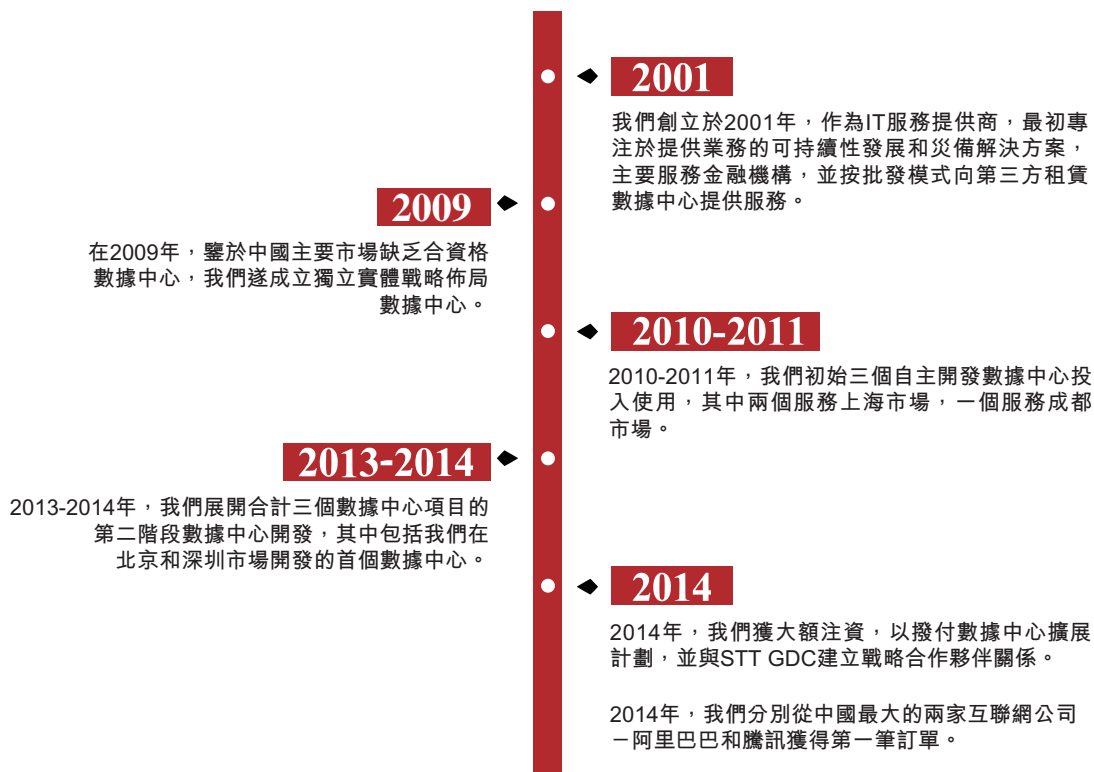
2001

我們創立於2001年，作為IT服務提供商，最初專注於提供業務的可持續性發展和災備解決方案，主要服務金融機構，並按批發模式向第三方租賃數據中心提供服務。

2009

在2009年，鑒於中國主要市場缺乏合資格數據中心，我們遂成立獨立實體戰略佈局數據中心。

2010-2011

2010-2011年，我們初始三個自主開發數據中心投入使用，其中兩個服務上海市場，一個服務成都市場。

2013-2014

2013-2014年，我們展開合計三個數據中心項目的第二階段數據中心開發，其中包括我們在北京和深圳市場開發的首個數據中心。

2014

2014年，我們獲大額注資，以撥付數據中心擴展計劃，並與STT GDC建立戰略合作夥伴關係。

2014年，我們分別從中國最大的兩家互聯網公司－阿里巴巴和騰訊獲得第一筆訂單。